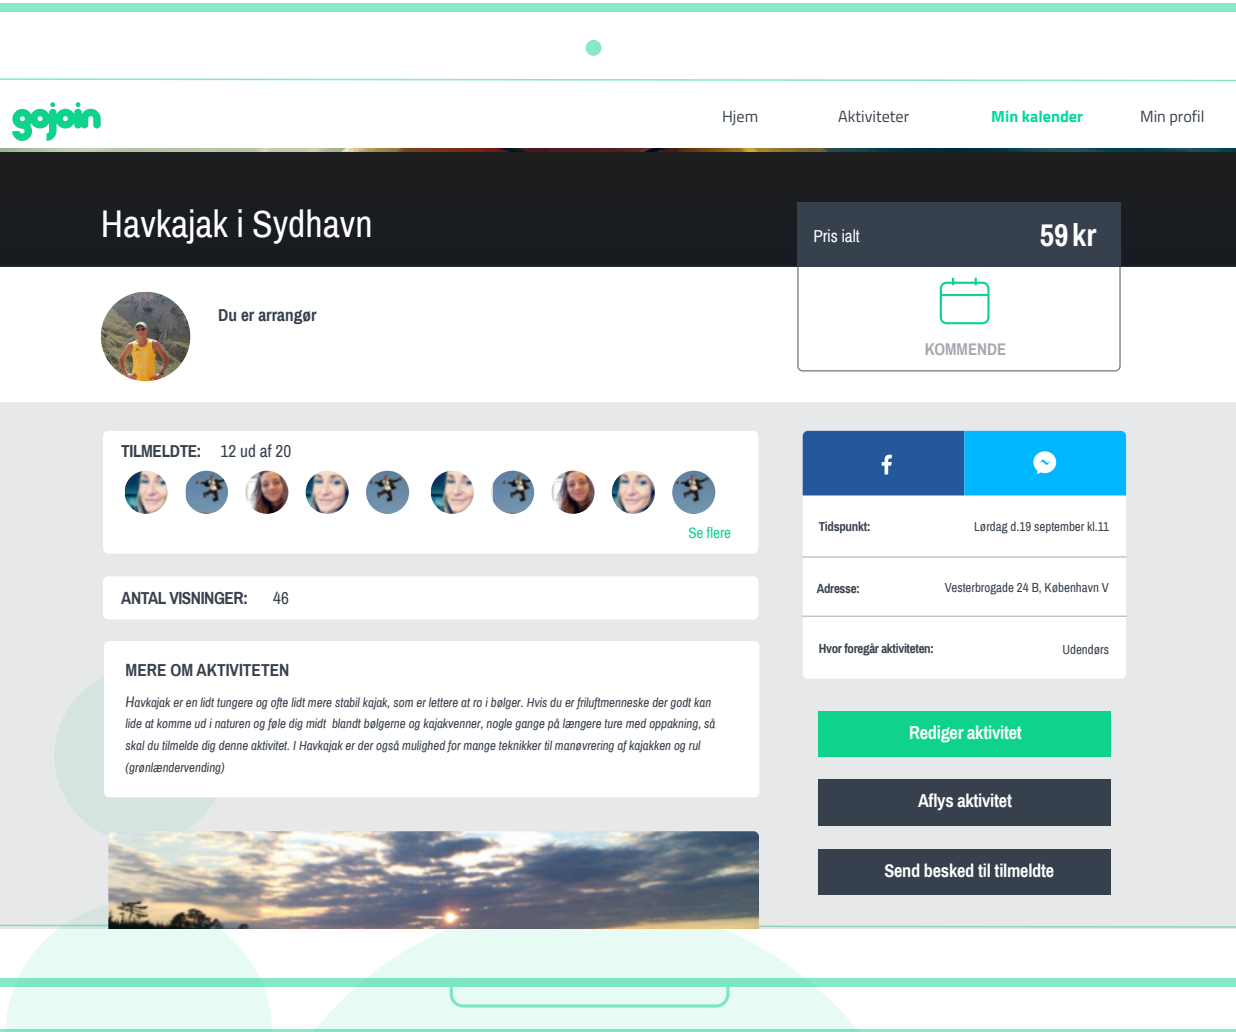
gojoin

Hjem Aktiviteter Min kalender Min profil

Havkajak i Sydhavn

Pris ialt 59 kr

KOMMENDE

Du er arrangør

TILMELDTE: 12 ud af 20

Se flere

ANTAL VISNINGER: 46

MERE OM AKTIVITETEN

Havkajak er en lidt tungere og ofte lidt mere stabil kajak, som er lettere at ro i bølger. Hvis du er friluftmenneske der godt kan lide at komme ud i naturen og føle dig midt blandt bølgerne og kajakvenner, nogle gange på længere ture med oppakning, så skal du tilmelde dig denne aktivitet. I Havkajak er der også mulighed for mange teknikker til manøvrering af kajakken og rul (grønlændervending)

f

| | |
|---|---|
| Tidspunkt: | Lørdag d.19 september kl.11 |
| Adresse: | Vesterbrogade 24 B, København V |
| Hvor foregår aktiviteten: | Udendørs |

Rediger aktivitet

Aflys aktivitet

Send besked til tilmeldte